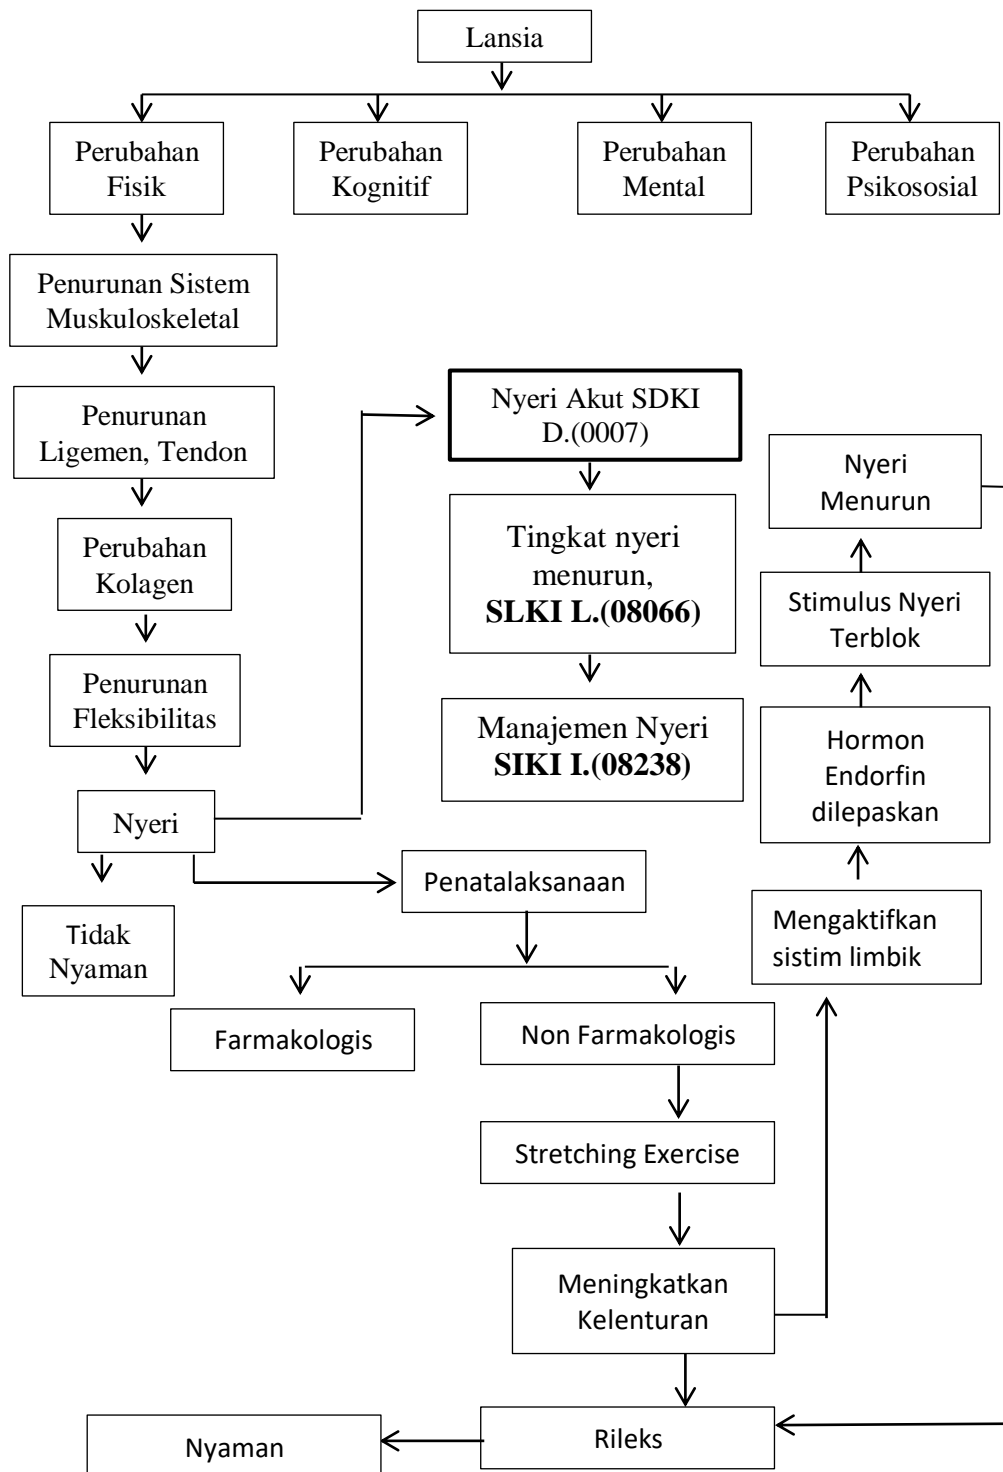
Lansia

Perubahan Fisik

Perubahan Kognitif

Perubahan Mental

Perubahan Psikososial

Penurunan Sistem Muskuloskeletal

Penurunan Ligemen, Tendon

Perubahan Kolagen

Penurunan Fleksibilitas

Nyeri

Tidak Nyaman

Nyeri Akut SDKI D.(0007)

Tingkat nyeri menurun, **SLKI L.(08066)**

Manajemen Nyeri **SIKI I.(08238)**

Nyeri Menurun

Stimulus Nyeri Terblok

Hormon Endorfin dilepaskan

Mengaktifkan sistim limbik

Penatalaksanaan

Farmakologis

Non Farmakologis

Stretching Exercise

Meningkatkan Kelenturan

Rileks

Nyaman